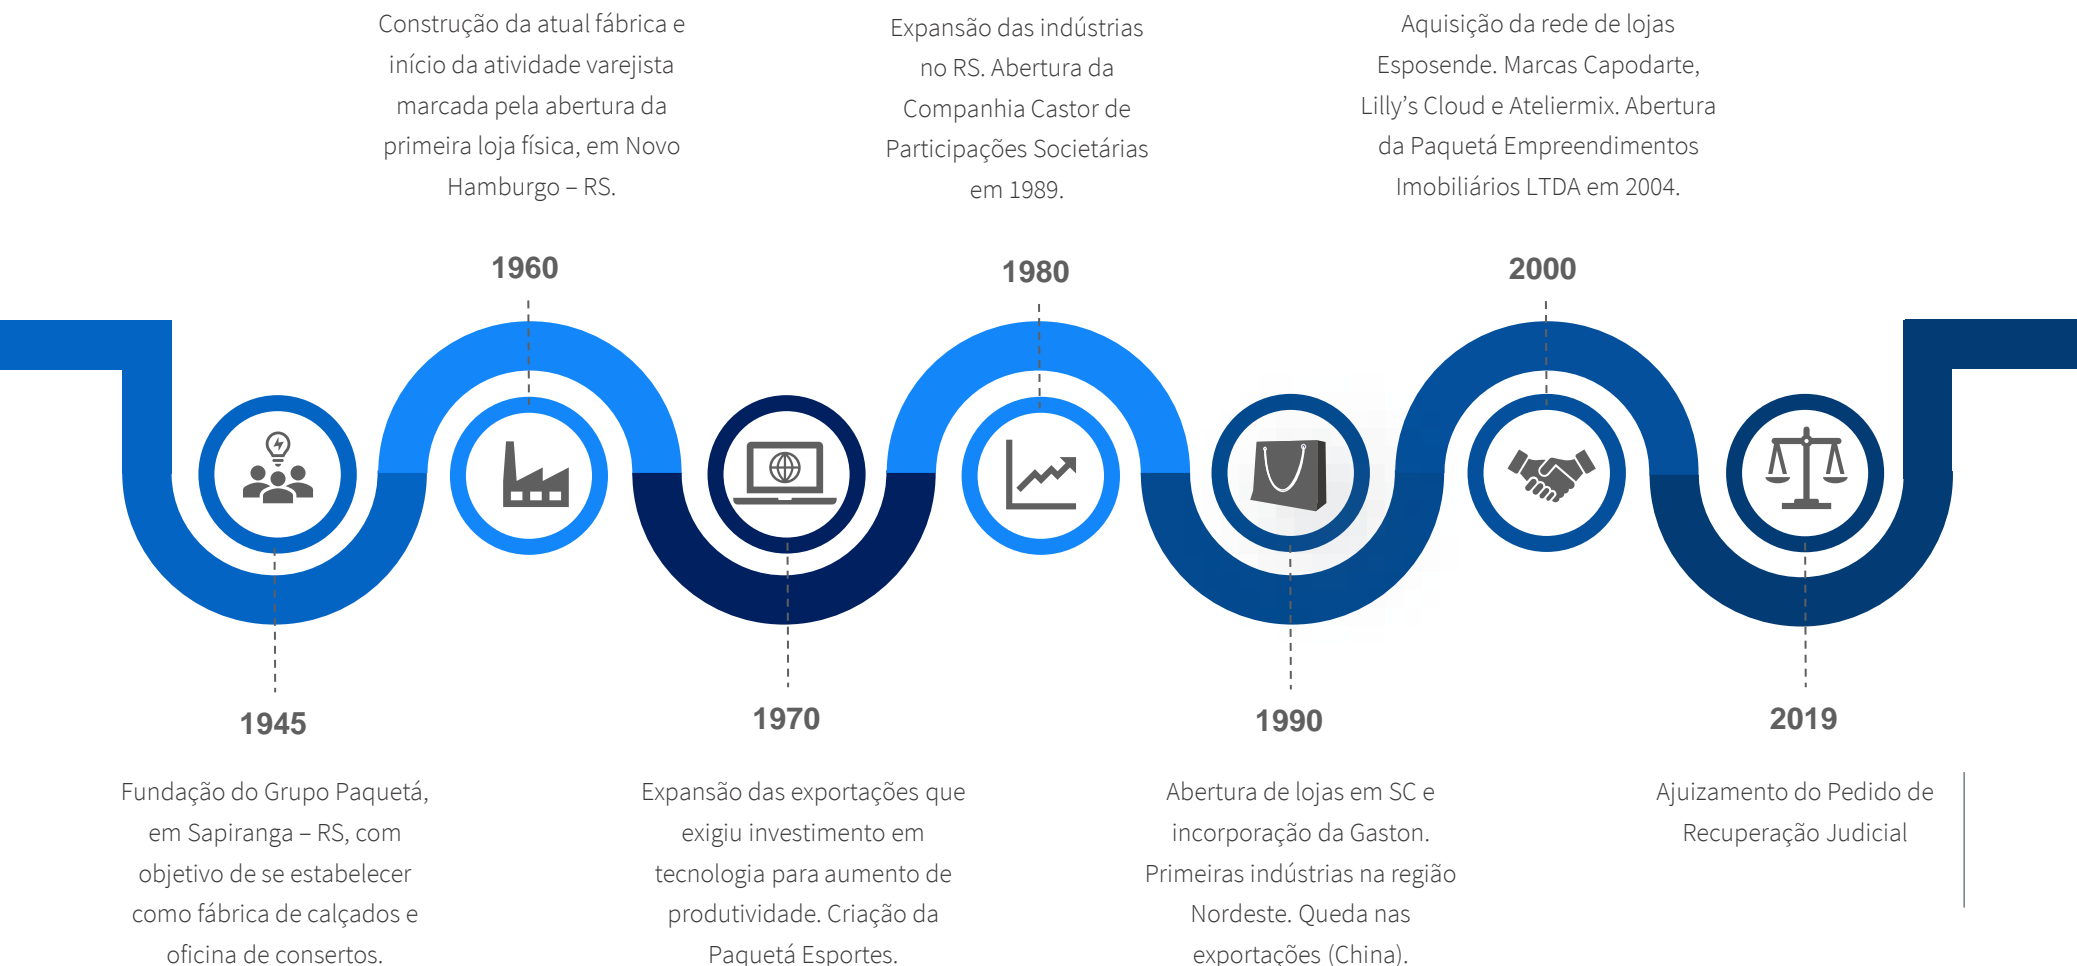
Construção da atual fábrica e início da atividade varejista marcada pela abertura da primeira loja física, em Novo Hamburgo – RS.

1960

Expansão das indústrias no RS. Abertura da Companhia Castor de Participações Societárias em 1989.

1980

Aquisição da rede de lojas Esposende. Marcas Capodarte, Lilly's Cloud e Ateliermix. Abertura da Paquetá Empreendimentos Imobiliários LTDA em 2004.

2000

1945

Fundação do Grupo Paquetá, em Sapiranga – RS, com objetivo de se estabelecer como fábrica de calçados e oficina de consertos.

1970

Expansão das exportações que exigiu investimento em tecnologia para aumento de produtividade. Criação da Paquetá Esportes.

1990

Abertura de lojas em SC e incorporação da Gaston. Primeiras indústrias na região Nordeste. Queda nas exportações (China).

2019

Ajuizamento do Pedido de Recuperação Judicial